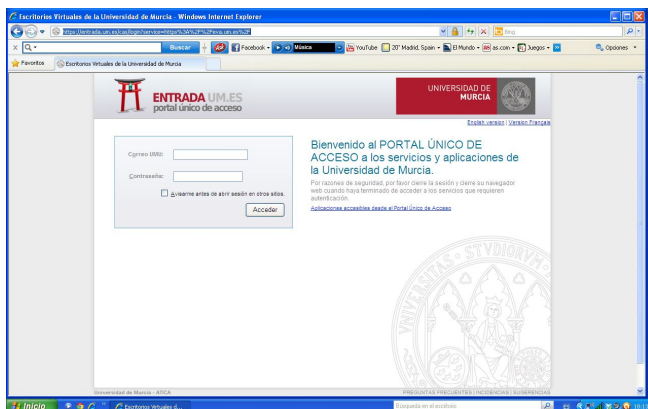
Escritorios Virtuales de la Universidad de Murcia - Windows Internet Explorer

https://entrada.um.es/cas/login?service=https%3A%2F%2Fsuma.um.es%2F

Bing

Buscar

Facebook

Música

YouTube

20° Madrid, Spain

El Mundo

as.com

Juegos

Opciones

Favoritos

Escritorios Virtuales de la Universidad de Murcia

ENTRADA UM.ES
portal único de acceso

UNIVERSIDAD DE MURCIA

English version | Versión Française

Correo UMU:

Contraseña:

Avisarme antes de abrir sesión en otros sitios.

Acceder

Bienvenido al PORTAL ÚNICO DE ACCESO a los servicios y aplicaciones de la Universidad de Murcia.

Por razones de seguridad, por favor cierre la sesión y cierre su navegador web cuando haya terminado de acceder a los servicios que requieren autenticación.

Aplicaciones accesibles desde el Portal Único de Acceso

Universidad de Murcia - ATICA

PREGUNTAS FRECUENTES | INCIDENCIAS | SUGERENCIAS

Inicio

Escritorios Virtuales d...

Búsqueda en el escritorio